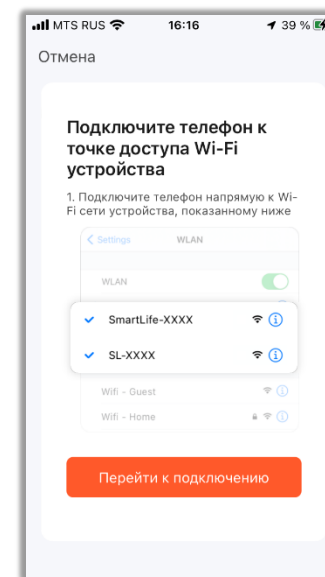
MTS RUS 16:16 39 %

Отмена

Подключите телефон к точке доступа Wi-Fi устройства

1. Подключите телефон напрямую к Wi-Fi сети устройства, показанному ниже

< Settings WLAN

WLAN

SmartLife-XXXX

SL-XXXX

Wifi – Guest

Wifi – Home

Перейти к подключению